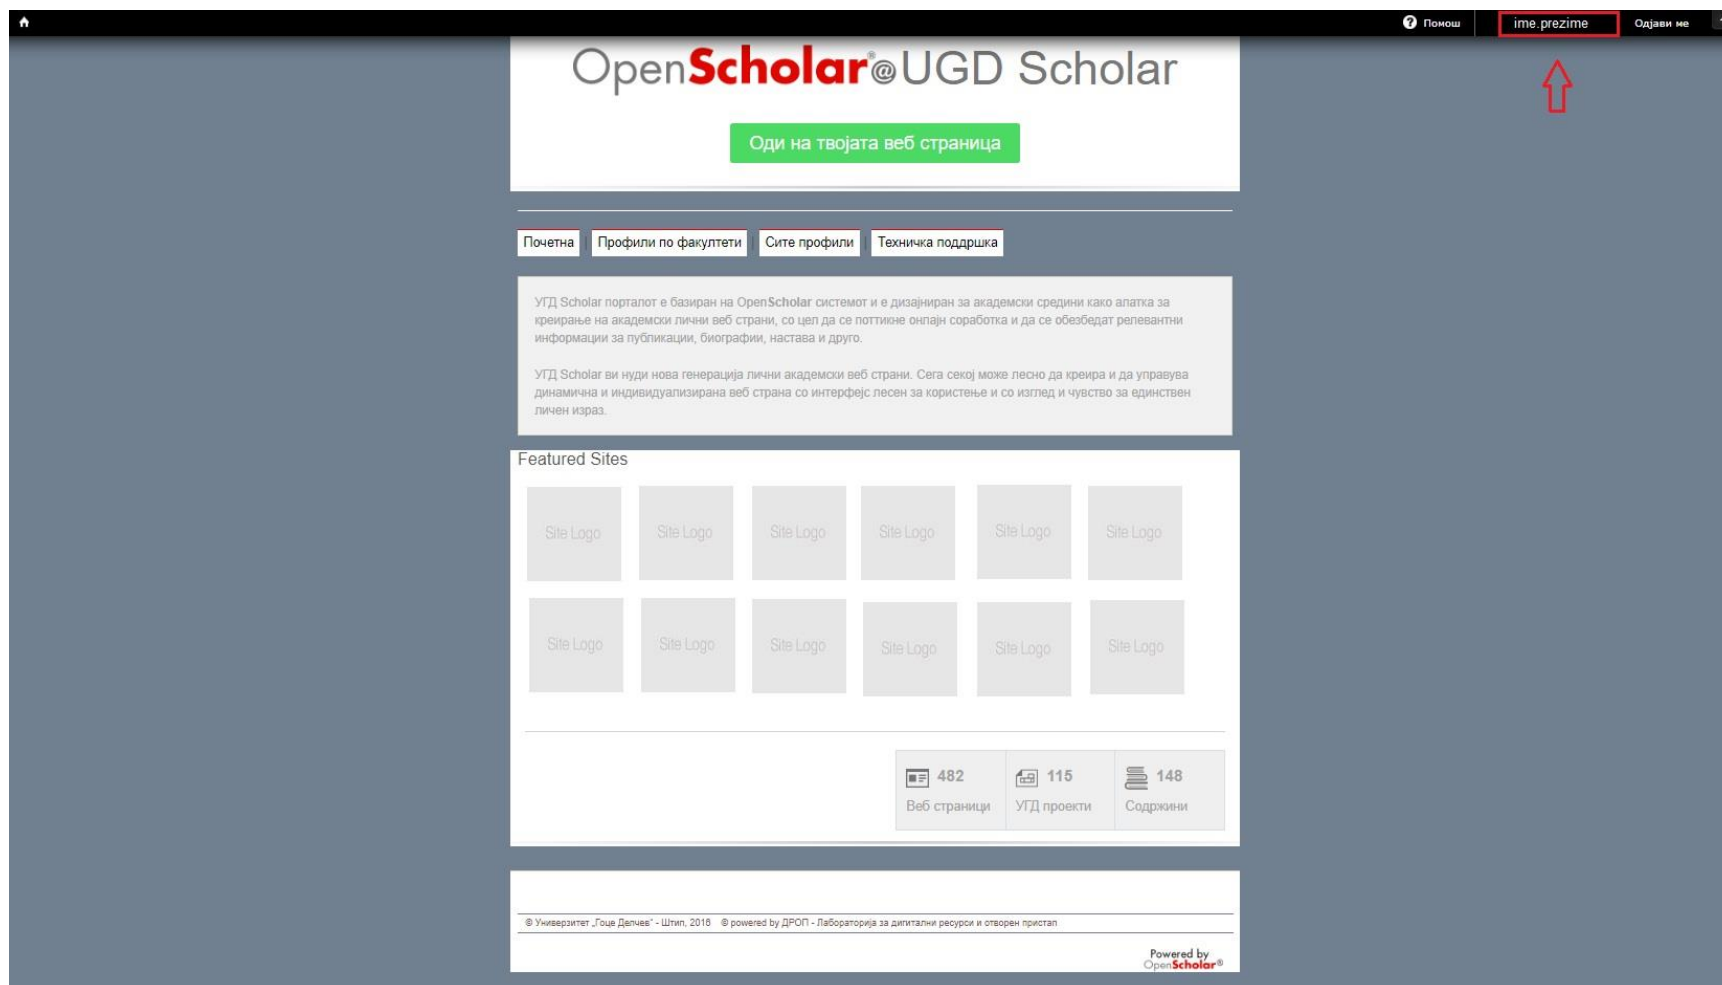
Помош ime.prezime Одјави ме

OpenScholar®@UGD Scholar

Оди на твојата веб страница

Почетна | Профили по факултети | Сите профили | Техничка поддршка

УГД Scholar порталот е базиран на OpenScholar системот и е дизајниран за академски средини како алатка за креирање на академски лични веб страни, со цел да се поттикне онлајн соработка и да се обезбедат релевантни информации за публикации, биографии, настава и друго.

УГД Scholar ви нуди нова генерација лични академски веб страни. Сега секој може лесно да креира и да управува динамична и индивидуализирана веб страна со интерфејс лесен за користење и со изглед и чувство за единствен личен израз.

Featured Sites

Site Logo Site Logo Site Logo Site Logo Site Logo Site Logo

Site Logo Site Logo Site Logo Site Logo Site Logo Site Logo

482 Веб страници | 115 УГД проекти | 148 Содржини

© Универзитет „Гоце Делчев" - Штип, 2016 © powered by ДРОП - Лабораторија за дигитални ресурси и отворен пристап

Powered by OpenScholar®